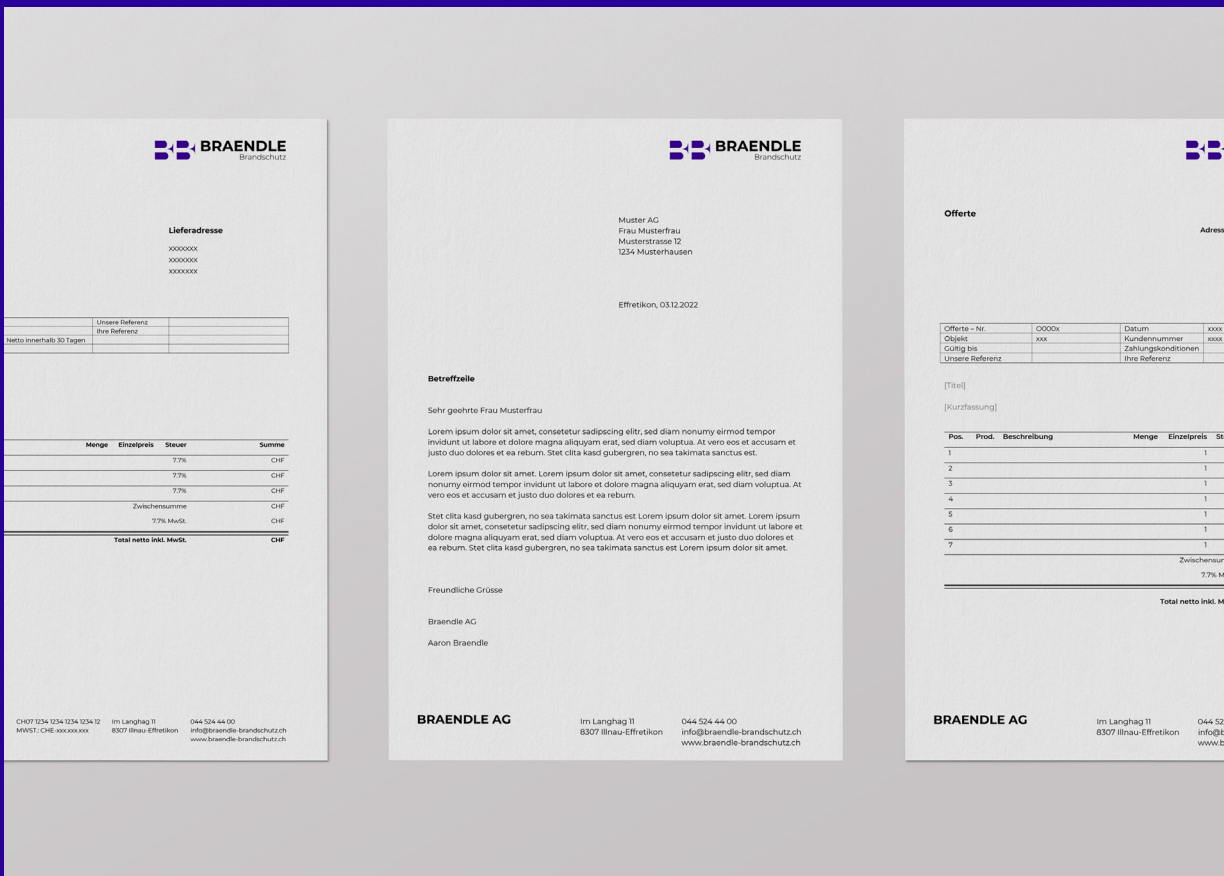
BRAENDLE
Brandschutz

Lieferadresse
xxxxxxx
xxxxxxx
xxxxxxx

| | Unsere Referenz | |
|---|---|---|
| | Ihre Referenz | |
| Netto innerhalb 30 Tagen | | |

| Menge | Einzelpreis | Steuer | Summe |
|---|---|---|---|
| | | 7.7% | CHF |
| | | 7.7% | CHF |
| | | 7.7% | CHF |
| | | Zwischensumme | CHF |
| | | 7.7% MwSt. | CHF |
| | | Total netto inkl. MwSt. | CHF |

CH07 1234 1234 1234 1234 12
MWST.: CHE-xxx.xxx.xxx
Im Langhag 11
8307 Illnau-Effretikon
044 524 44 00
info@braendle-brandschutz.ch
www.braendle-brandschutz.ch

BRAENDLE
Brandschutz

Muster AG
Frau Musterfrau
Musterstrasse 12
1234 Musterhausen

Effretikon, 03.12.2022

Betreffzeile

Sehr geehrte Frau Musterfrau

Lorem ipsum dolor sit amet, consetetur sadipscing elitr, sed diam nonumy eirmod tempor invidunt ut labore et dolore magna aliquyam erat, sed diam voluptua. At vero eos et accusam et justo duo dolores et ea rebum. Stet clita kasd gubergren, no sea takimata sanctus est.

Lorem ipsum dolor sit amet. Lorem ipsum dolor sit amet, consetetur sadipscing elitr, sed diam nonumy eirmod tempor invidunt ut labore et dolore magna aliquyam erat, sed diam voluptua. At vero eos et accusam et justo duo dolores et ea rebum.

Stet clita kasd gubergren, no sea takimata sanctus est Lorem ipsum dolor sit amet. Lorem ipsum dolor sit amet, consetetur sadipscing elitr, sed diam nonumy eirmod tempor invidunt ut labore et dolore magna aliquyam erat, sed diam voluptua. At vero eos et accusam et justo duo dolores et ea rebum. Stet clita kasd gubergren, no sea takimata sanctus est Lorem ipsum dolor sit amet.

Freundliche Grüsse

Braendle AG

Aaron Braendle

BRAENDLE AG
Im Langhag 11
8307 Illnau-Effretikon
044 524 44 00
info@braendle-brandschutz.ch
www.braendle-brandschutz.ch

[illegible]

Offerte
Adress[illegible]

| Offerte – Nr. | O000x | Datum | xxxx |
|---|---|---|---|
| Objekt | xxx | Kundennummer | xxxx |
| Gültig bis | | Zahlungskonditionen | |
| Unsere Referenz | | Ihre Referenz | |

[Titel]

[Kurzfassung]

| Pos. | Prod. | Beschreibung | Menge | Einzelpreis | St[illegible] |
|---|---|---|---|---|---|
| 1 | | | 1 | | |
| 2 | | | 1 | | |
| 3 | | | 1 | | |
| 4 | | | 1 | | |
| 5 | | | 1 | | |
| 6 | | | 1 | | |
| 7 | | | 1 | | |

Zwischensu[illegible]
7.7% M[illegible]
Total netto inkl. M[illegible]

BRAENDLE AG
Im Langhag 11
8307 Illnau-Effretikon
044 52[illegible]
info@b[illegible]
www.b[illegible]